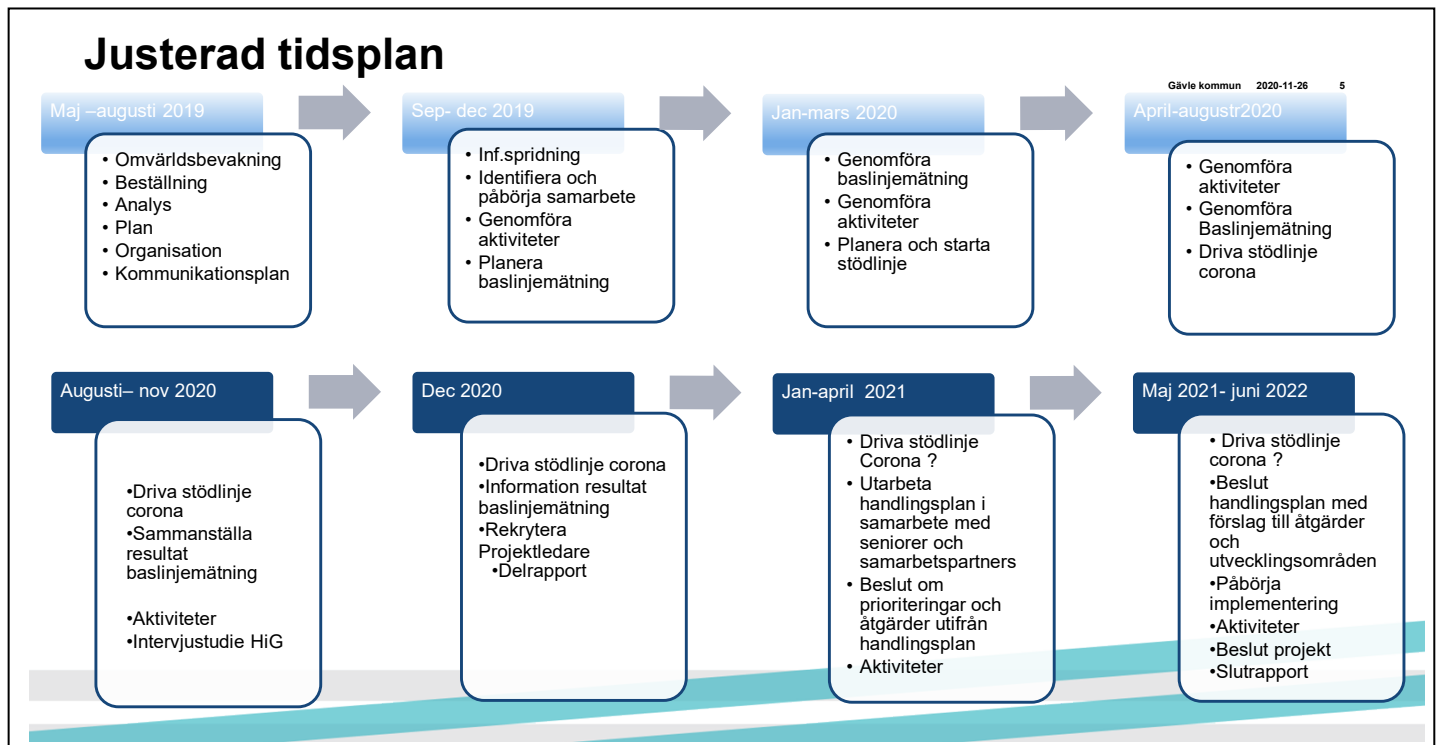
Justerad tidsplan

Gävle kommun 2020-11-26 5

Maj –augusti 2019
• Omvärldsbevakning
• Beställning
• Analys
• Plan
• Organisation
• Kommunikationsplan

Sep- dec 2019
• Inf.spridning
• Identifiera och påbörja samarbete
• Genomföra aktiviteter
• Planera baslinjemätning

Jan-mars 2020
• Genomföra baslinjemätning
• Genomföra aktiviteter
• Planera och starta stödlinje

April-augustr2020
• Genomföra aktiviteter
• Genomföra Baslinjemätning
• Driva stödlinje corona

Augusti– nov 2020
•Driva stödlinje corona
•Sammanställa resultat baslinjemätning
•Aktiviteter
•Intervjustudie HiG

Dec 2020
•Driva stödlinje corona
•Information resultat baslinjemätning
•Rekrytera Projektledare
•Delrapport

Jan-april 2021
• Driva stödlinje Corona ?
• Utarbeta handlingsplan i samarbete med seniorer och samarbetspartners
• Beslut om prioriteringar och åtgärder utifrån handlingsplan
• Aktiviteter

Maj 2021- juni 2022
• Driva stödlinje corona ?
•Beslut handlingsplan med förslag till åtgärder och utvecklingsområden
•Påbörja implementering
•Aktiviteter
•Beslut projekt
•Slutrapport